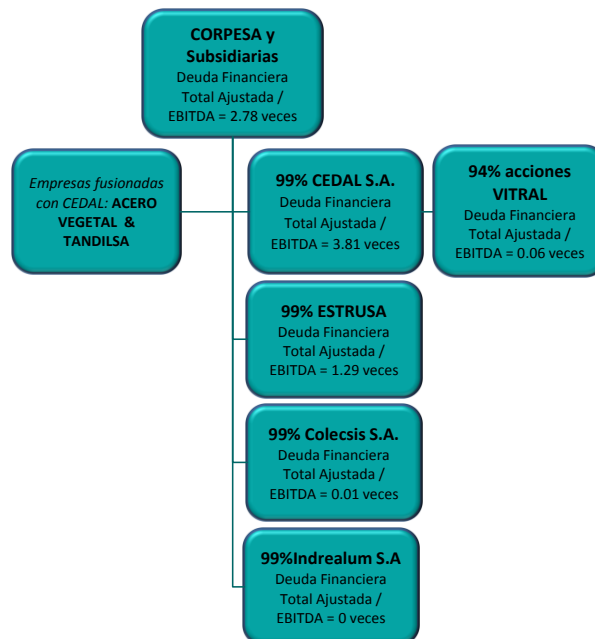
CORPESA y Subsidiarias
Deuda Financiera Total Ajustada / EBITDA = 2.78 veces

Empresas fusionadas con CEDAL: ACERO VEGETAL & TANDILSA

99% CEDAL S.A.
Deuda Financiera Total Ajustada / EBITDA = 3.81 veces

94% acciones VITRAL
Deuda Financiera Total Ajustada / EBITDA = 0.06 veces

99% ESTRUSA
Deuda Financiera Total Ajustada / EBITDA = 1.29 veces

99% Colecsis S.A.
Deuda Financiera Total Ajustada / EBITDA = 0.01 veces

99%Indrealum S.A
Deuda Financiera Total Ajustada / EBITDA = 0 veces